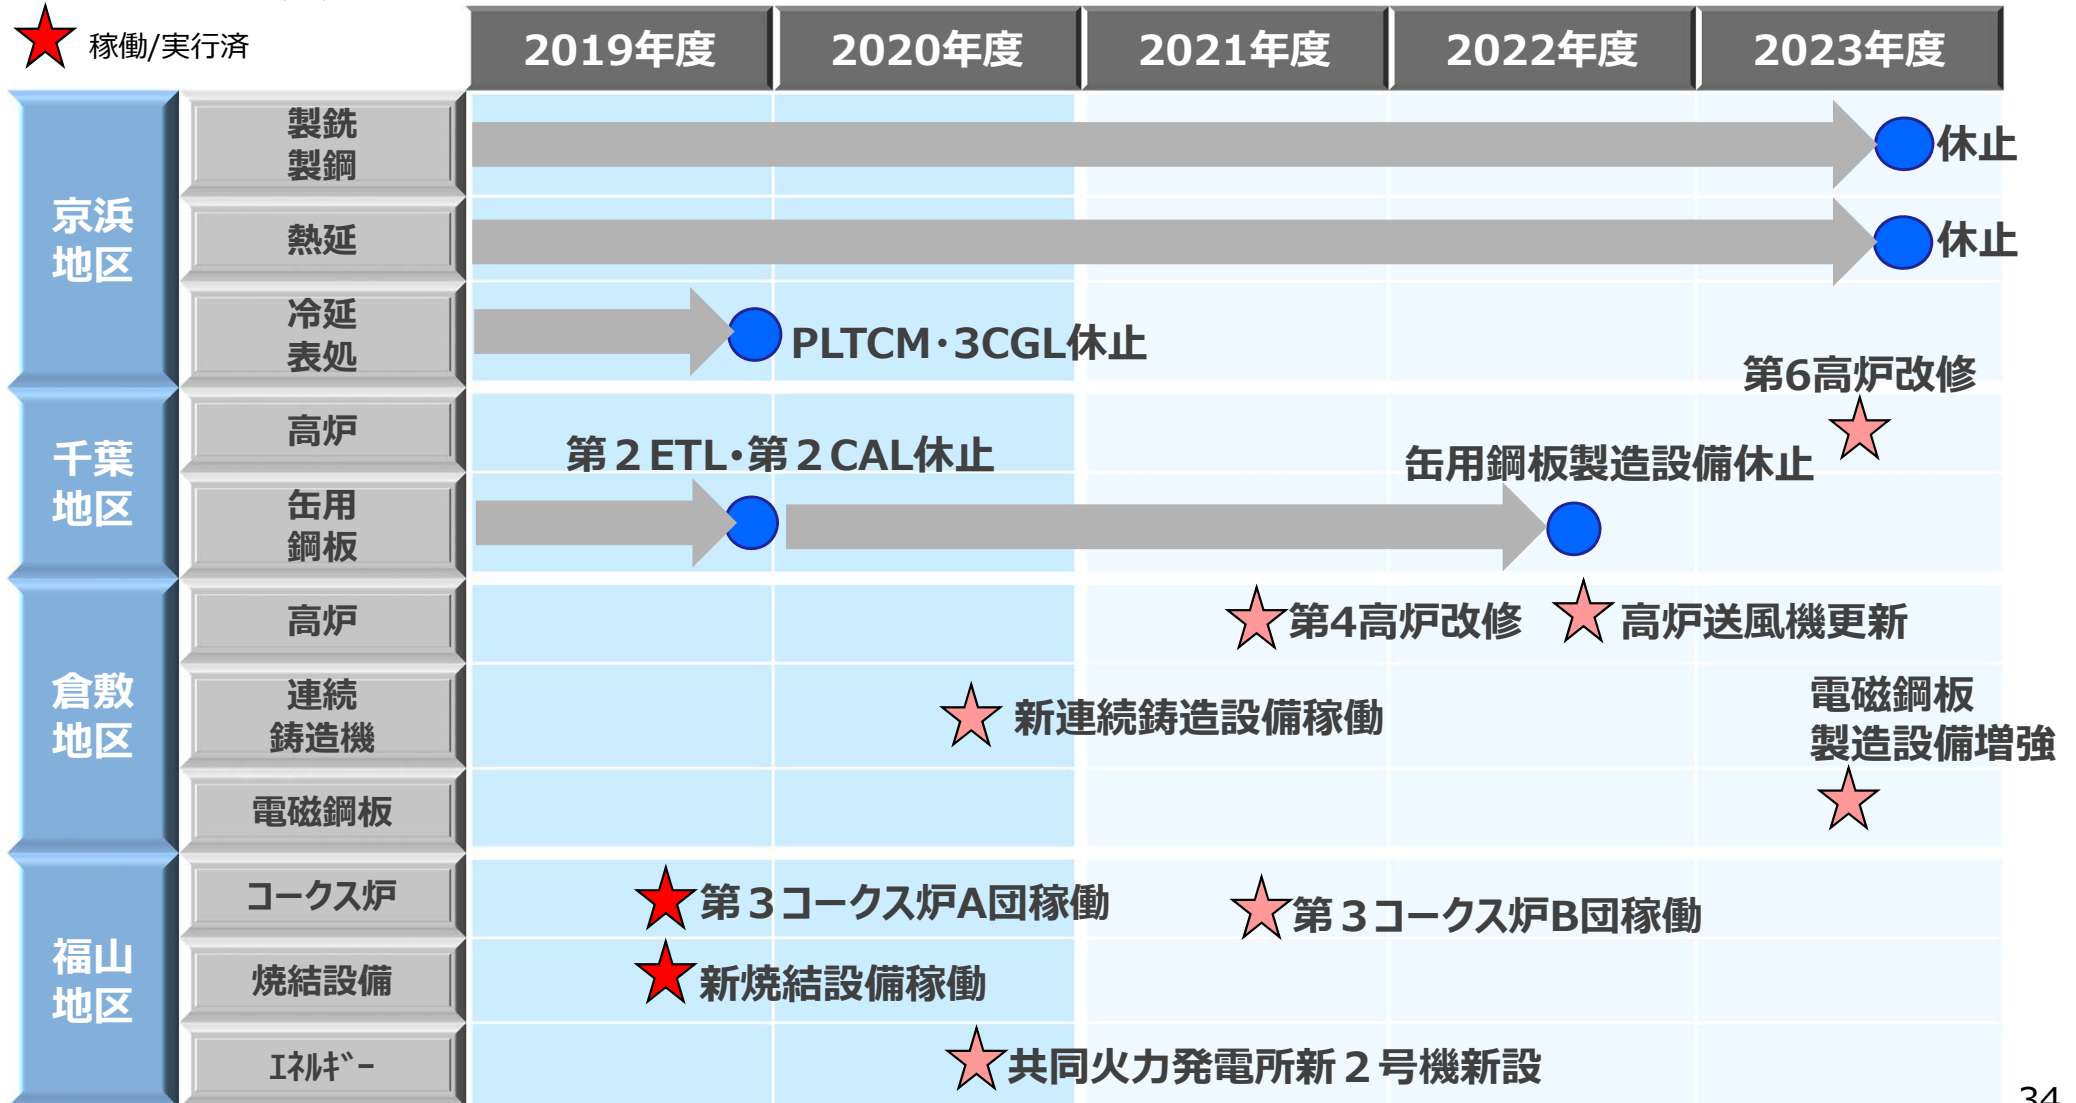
稼働/実行済

| | | 2019年度 | 2020年度 | 2021年度 | 2022年度 | 2023年度 |
|---|---|---|---|---|---|---|
| 京浜地区 | 製銑 製鋼 | | | | | 休止 |
| | 熱延 | | | | | 休止 |
| | 冷延 表処 | PLTCM・3CGL休止 | | | | |
| 千葉地区 | 高炉 | | | | | 第6高炉改修 |
| | 缶用鋼板 | 第２ETL・第２CAL休止 | | | 缶用鋼板製造設備休止 | |
| 倉敷地区 | 高炉 | | | 第4高炉改修 | 高炉送風機更新 | |
| | 連続鋳造機 | | 新連続鋳造設備稼働 | | | |
| | 電磁鋼板 | | | | | 電磁鋼板製造設備増強 |
| 福山地区 | コークス炉 | 第３コークス炉A団稼働 | | 第３コークス炉B団稼働 | | |
| | 焼結設備 | 新焼結設備稼働 | | | | |
| | ｴﾈﾙｷﾞｰ | | 共同火力発電所新２号機新設 | | | |

34